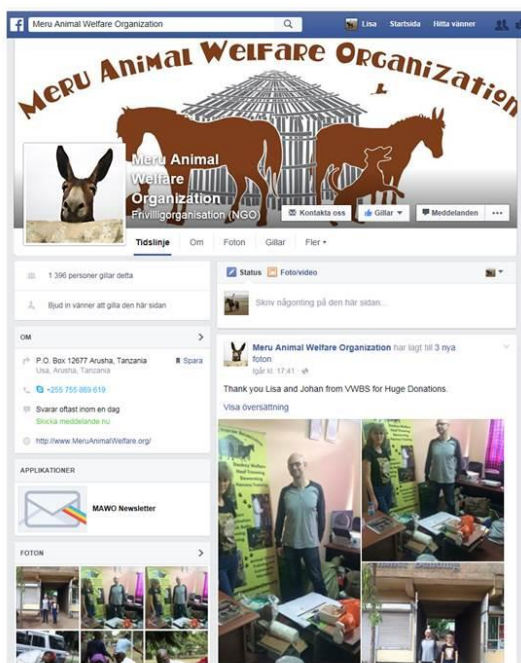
Meru Animal Welfare Organization

Lisa Startsida Hitta vänner

MERU ANIMAL WELFARE ORGANIZATION

Meru Animal Welfare Organization
Frivilligorganisation (NGO)

Kontakta oss Gillar Meddelanden ...

Tidslinje Om Foton Gillar Fler

1 396 personer gillar detta

Bjud in vänner att gilla den här sidan

OM

P.O. Box 12677 Arusha, Tanzania
Usa, Arusha, Tanzania
Spara

+255 755 869 619

Svarar oftast inom en dag
Skicka meddelande nu

http://www.MeruAnimalWelfare.org/

APPLIKATIONER

MAWO Newsletter

FOTON

Status Foto/video

Skriv någonting på den här sidan...

Meru Animal Welfare Organization har lagt till 3 nya foton.
Igår kl. 17:41

Thank you Lisa and Johan from VWBS for Huge Donations.

Visa översättning